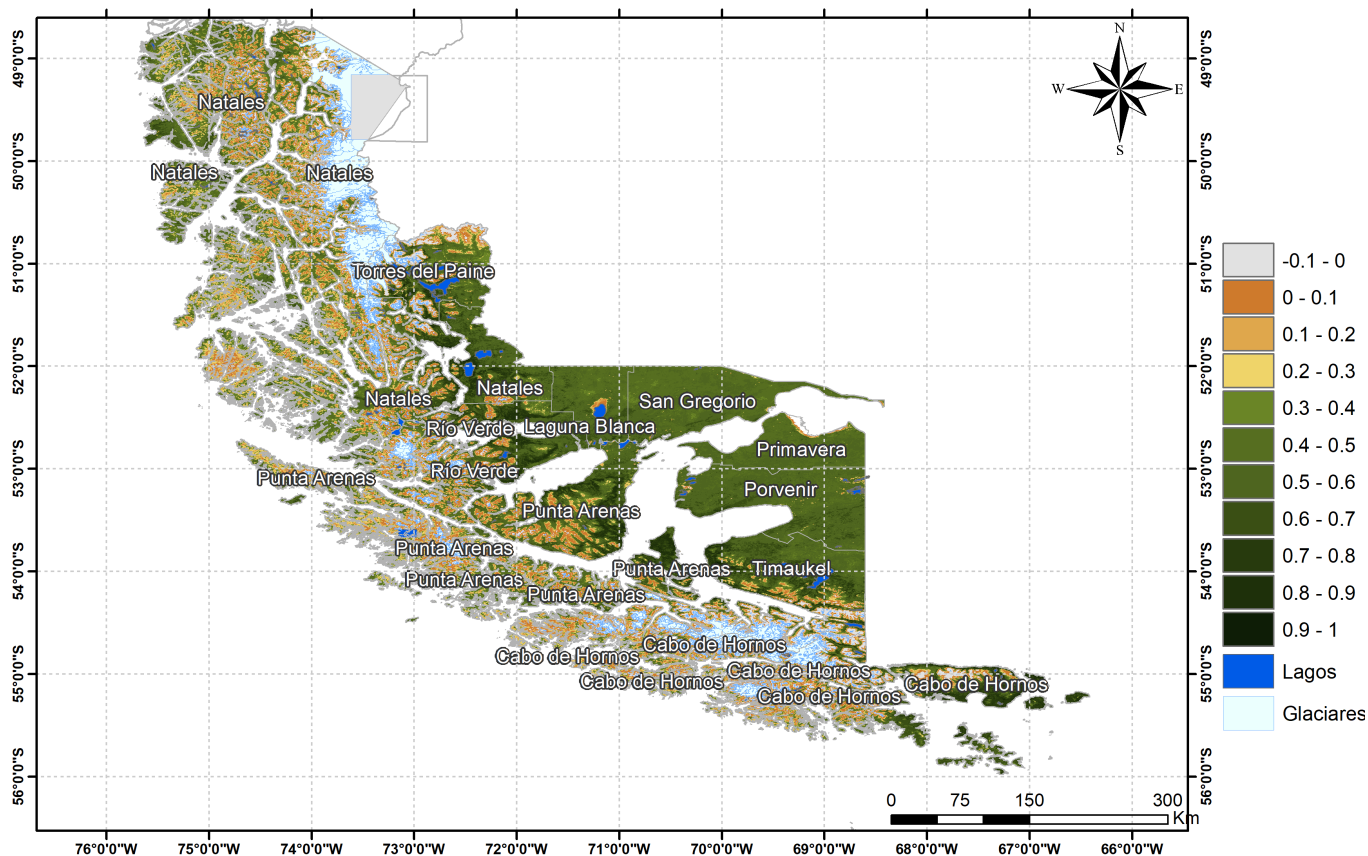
49°0'0"S
50°0'0"S
51°0'0"S
52°0'0"S
53°0'0"S
54°0'0"S
55°0'0"S
56°0'0"S

N
W
E
S

Natales
Natales
Natales
Torres del Paine
Natales
Natales
San Gregorio
Río Verde
Laguna Blanca
Primavera
Río Verde
Punta Arenas
Porvenir
Punta Arenas
Punta Arenas
Punta Arenas
Timaukel
Punta Arenas
Punta Arenas
Cabo de Hornos
Cabo de Hornos
Cabo de Hornos
Cabo de Hornos
Cabo de Hornos
Cabo de Hornos

-0.1 - 0
0 - 0.1
0.1 - 0.2
0.2 - 0.3
0.3 - 0.4
0.4 - 0.5
0.5 - 0.6
0.6 - 0.7
0.7 - 0.8
0.8 - 0.9
0.9 - 1
Lagos
Glaciares

0 75 150 300
Km

76°0'0"W 75°0'0"W 74°0'0"W 73°0'0"W 72°0'0"W 71°0'0"W 70°0'0"W 69°0'0"W 68°0'0"W 67°0'0"W 66°0'0"W